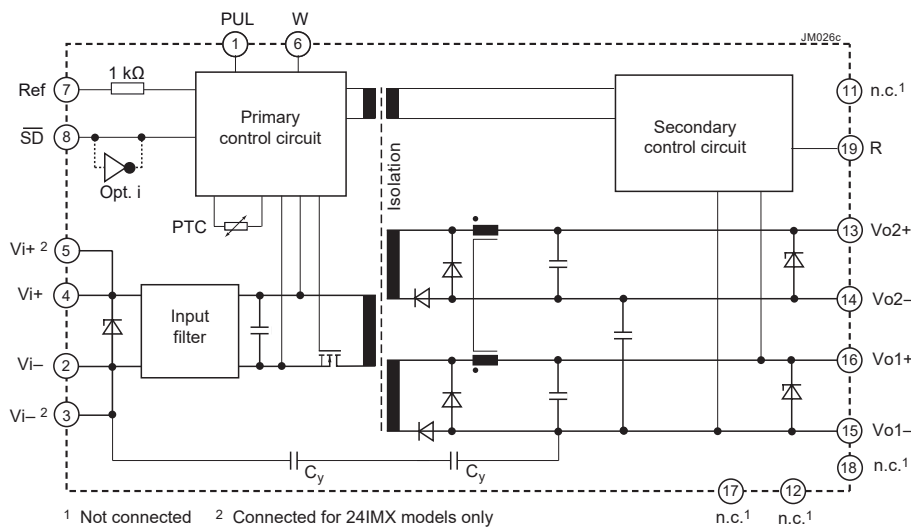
PUL
W
1
6
JM026c
Ref
7
1 kΩ
Primary control circuit
11
n.c.$^1$
$\overline{SD}$
8
Opt. i
Isolation
Secondary control circuit
19
R
PTC
Vi+ $^2$
5
13
Vo2+
Vi+
4
Input filter
14
Vo2–
Vi–
2
16
Vo1+
Vi– $^2$
3
15
Vo1–
$C_y$
$C_y$
18
n.c.$^1$
17
12
$^1$ Not connected $^2$ Connected for 24IMX models only
n.c.$^1$
n.c.$^1$